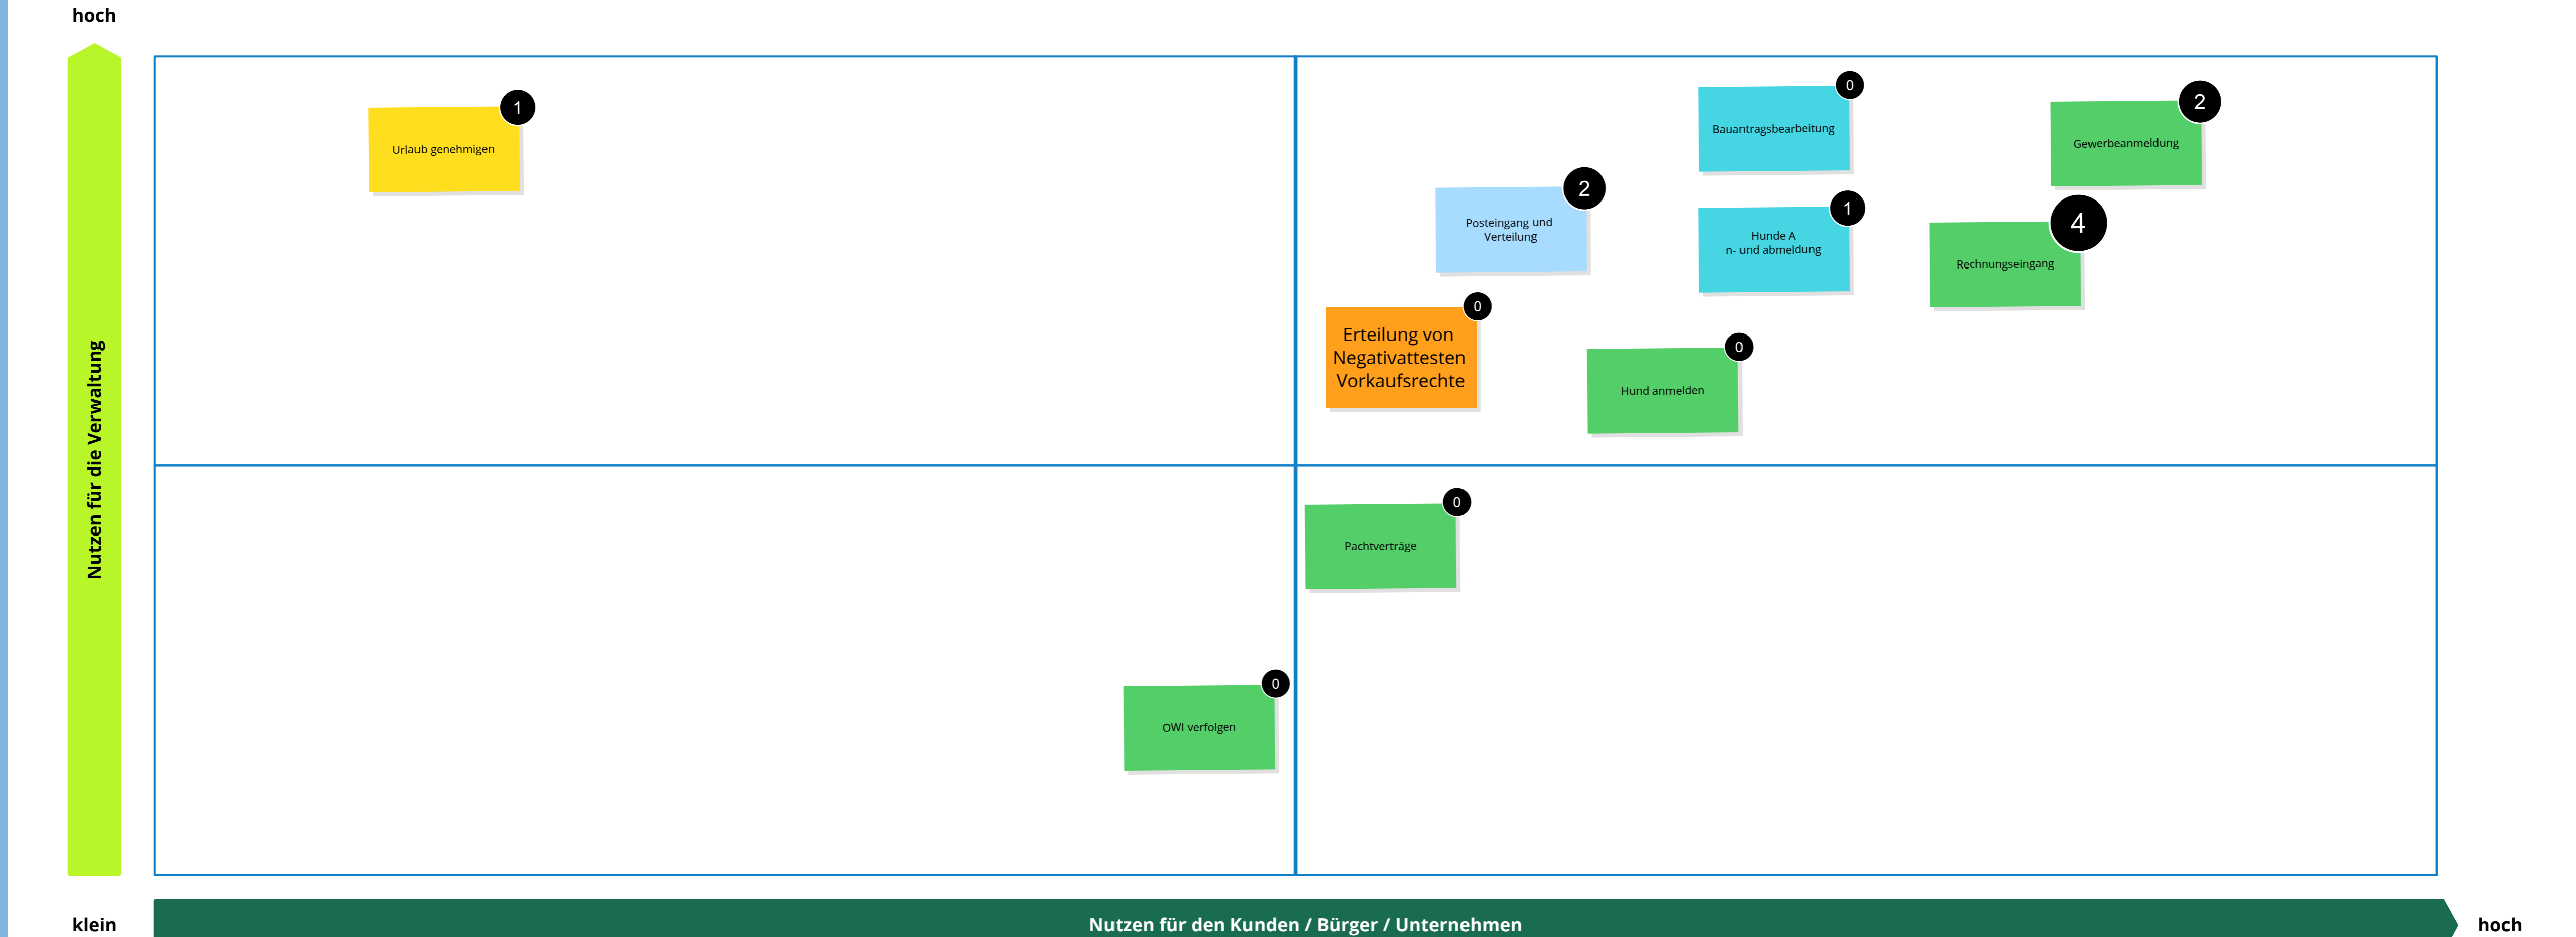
hoch

Nutzen für die Verwaltung

Urlaub genehmigen
1

Bauantragsbearbeitung
0

Gewerbeanmeldung
2

Posteingang und Verteilung
2

Hunde A
n- und abmeldung
1

Rechnungseingang
4

Erteilung von Negativattesten Vorkaufsrechte
0

Hund anmelden
0

Pachtverträge
0

OWI verfolgen
0

klein

Nutzen für den Kunden / Bürger / Unternehmen

hoch